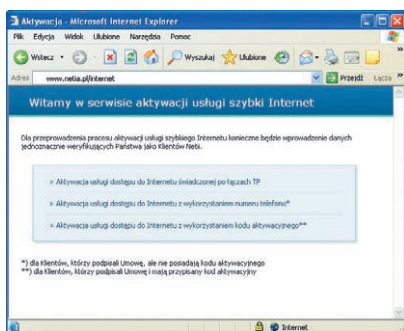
Aktywacja - Microsoft Internet Explorer

Plik Edycja Widok Ulubione Narzędzia Pomoc

Wstecz Wyszukaj Ulubione

Adres www.netia.pl/internet Przejdź Łącza

Witamy w serwisie aktywacji usługi szybki Internet

Dla przeprowadzenia procesu aktywacji usługi szybkiego Internetu konieczne będzie wprowadzenie danych jednoznacznie weryfikujących Państwa jako Klientów Neti.

» Aktywacja usługi dostępu do Internetu świadczonej po łączach TP

» Aktywacja usługi dostępu do Internetu z wykorzystaniem numeru telefonu*

» Aktywacja usługi dostępu do Internetu z wykorzystaniem kodu aktywacyjnego**

*) dla Klientów, którzy podpisali Umowę, ale nie posiadają kodu aktywacyjnego
**) dla Klientów, którzy podpisali Umowę i mają przypisany kod aktywacyjny

Internet